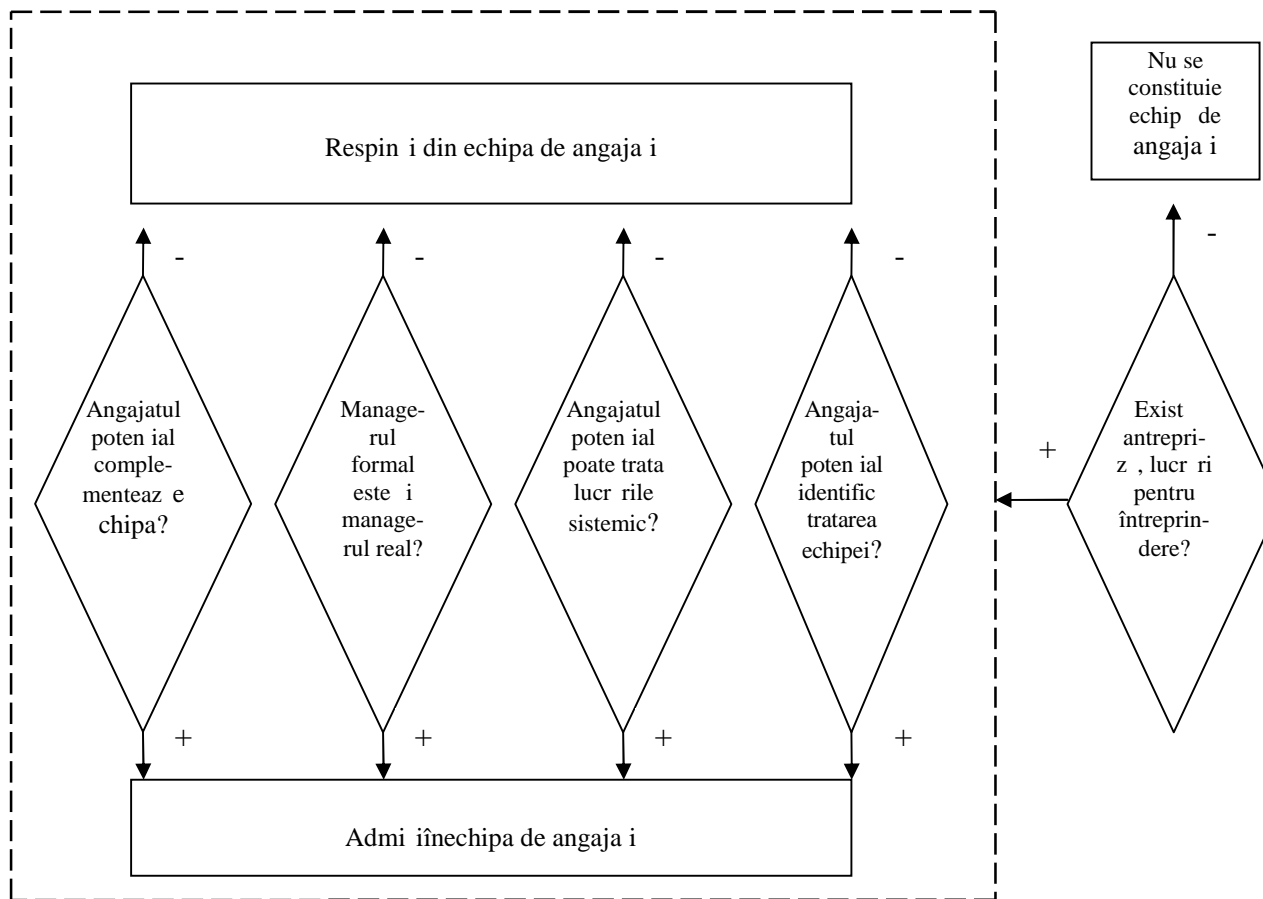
Respin i din echipa de angaja i

Nu se constituie echip de angaja i

-

-

-

-

-

Angajatul poten ial complementeaz e chipa?

Managerul formal este i managerul real?

Angajatul poten ial poate trata lucr rile sistemic?

Angajatul poten ial identific tratarea echipei?

+

Exist antrepriz , lucr ri pentru întreprindere?

+

+

+

+

Admi îînechipa de angaja i